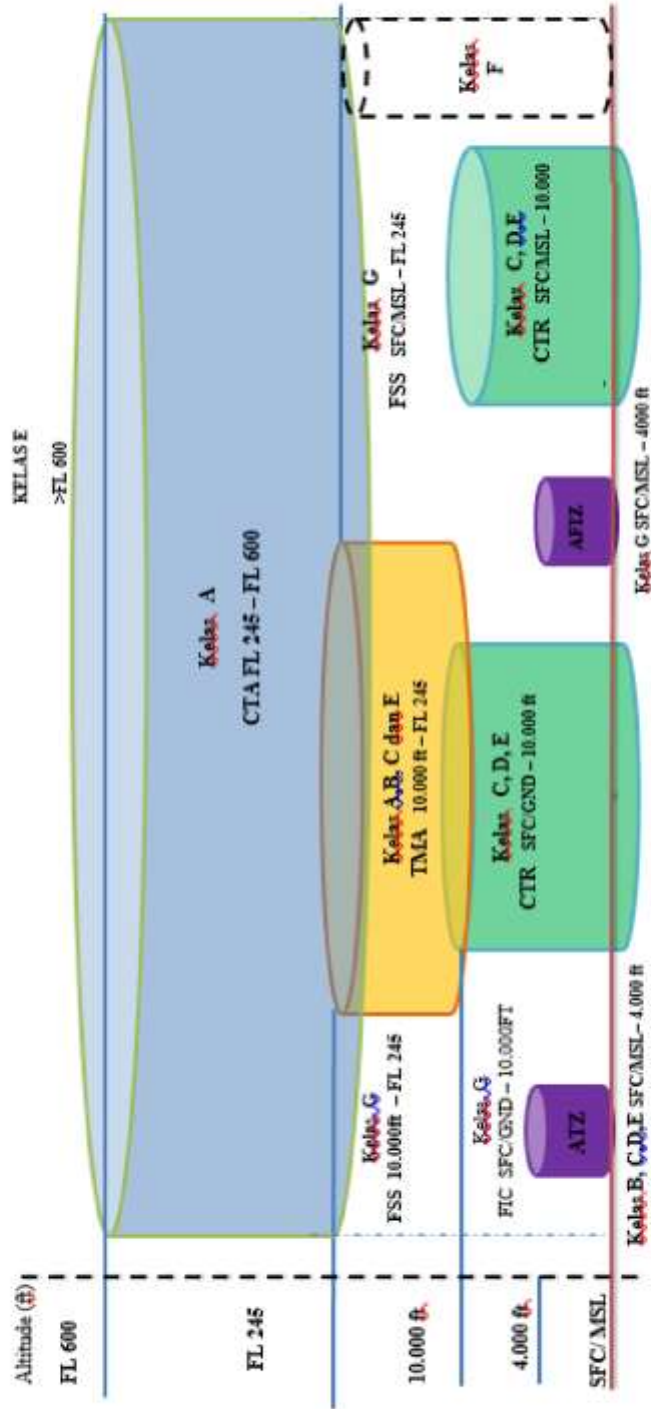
Altitude (ft)

FL 600

FL 245

10.000 ft.

4.000 ft.

SFC/ MSL

KELAS E

>FL 600

Kelas A

CTA FL 245 – FL 600

Kelas F

Kelas G

FSS SFC/MSL – FL 245

Kelas C, D,E

CTR SFC/MSL – 10.000

AFIZ

Kelas G SFC/MSL – 4000 ft

Kelas A,B, C dan E

TMA 10.000 ft – FL 245

Kelas C, D, E

CTR SFC/GND – 10.000 ft

Kelas G

FSS 10.000ft – FL 245

Kelas G

FIC SFC/GND – 10.000FT

ATZ

Kelas B, C,D,E SFC/MSL – 4.000 ft